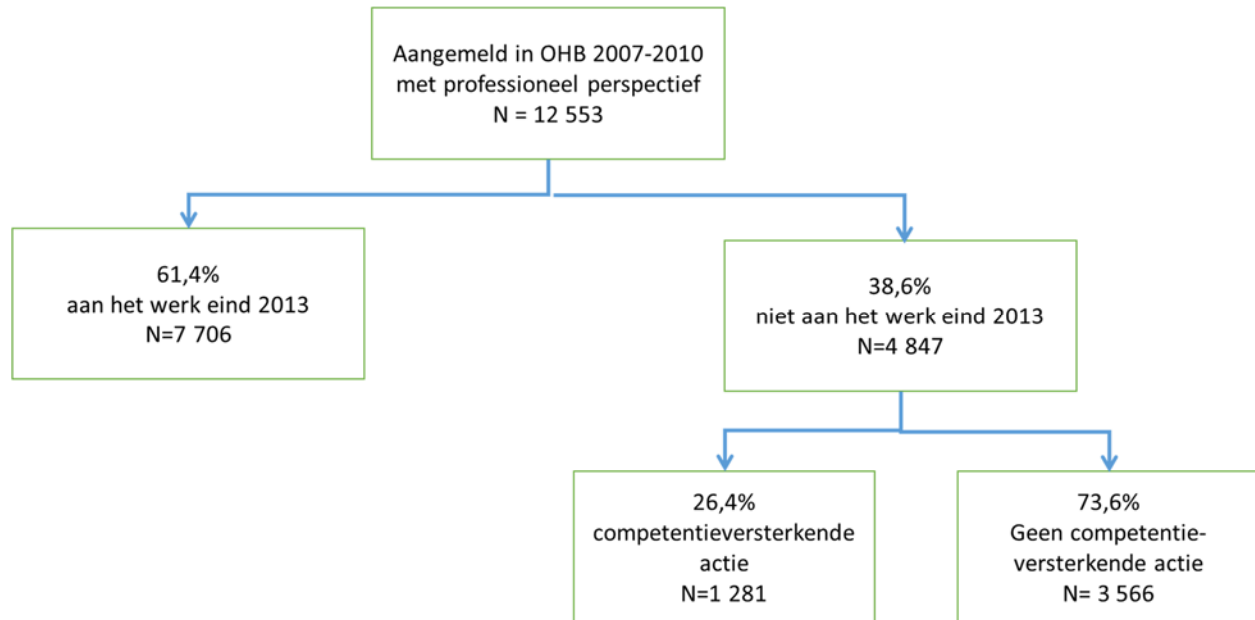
Aangemeld in OHB 2007-2010
met professioneel perspectief
N = 12 553

61,4%
aan het werk eind 2013
N=7 706

38,6%
niet aan het werk eind 2013
N=4 847

26,4%
competentieversterkende actie
N=1 281

73,6%
Geen competentieversterkende actie
N= 3 566